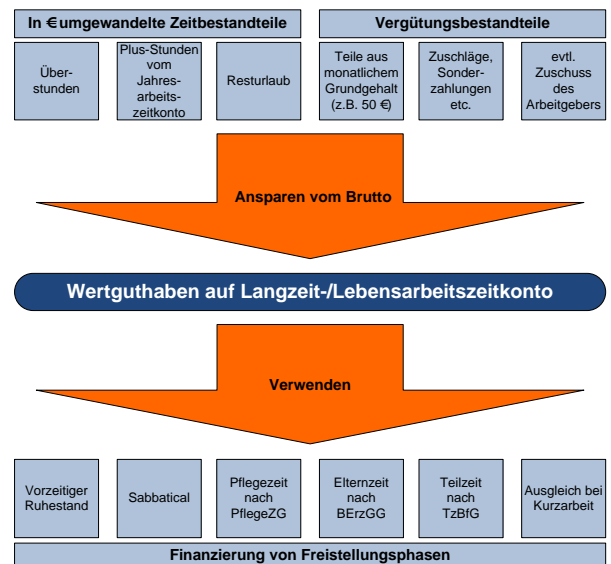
In € umgewandelte Zeitbestandteile

Vergütungsbestandteile

Überstunden

Plus-Stunden vom Jahresarbeitszeitkonto

Resturlaub

Teile aus monatlichem Grundgehalt (z.B. 50 €)

Zuschläge, Sonderzahlungen etc.

evtl. Zuschuss des Arbeitgebers

Ansparen vom Brutto

Wertguthaben auf Langzeit-/Lebensarbeitszeitkonto

Verwenden

Vorzeitiger Ruhestand

Sabbatical

Pflegezeit nach PflegeZG

Elternzeit nach BErzGG

Teilzeit nach TzBfG

Ausgleich bei Kurzarbeit

Finanzierung von Freistellungsphasen